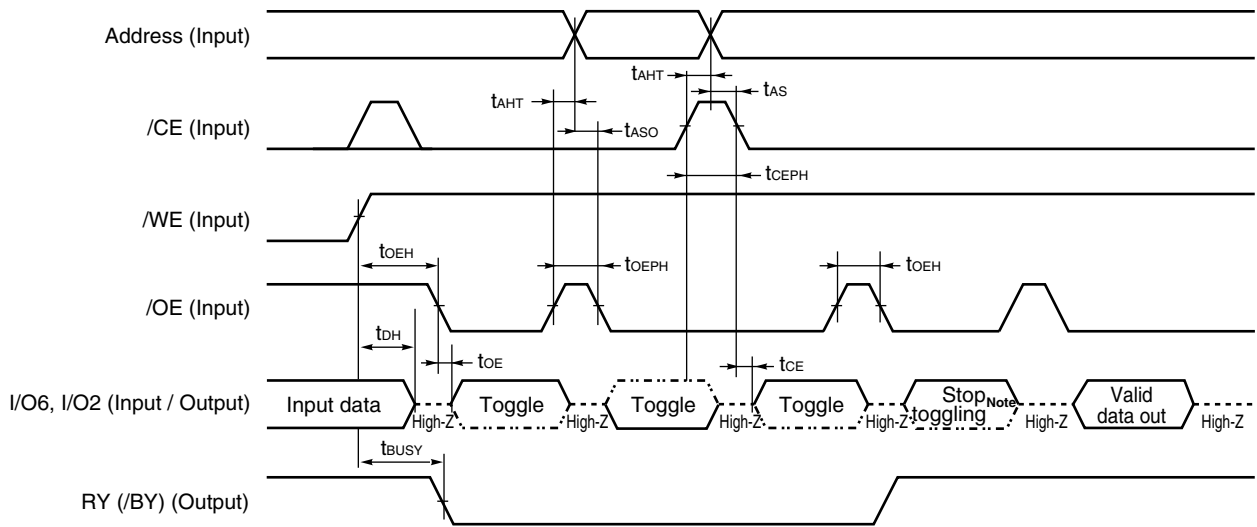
Address (Input)

$t_{AHT}$

$t_{AS}$

$t_{AHT}$

/CE (Input)

$t_{ASO}$

$t_{CEPH}$

/WE (Input)

$t_{OEH}$

$t_{OEPH}$

$t_{OEH}$

/OE (Input)

$t_{DH}$

$t_{OE}$

$t_{CE}$

I/O6, I/O2 (Input / Output) Input data High-Z Toggle High-Z Toggle High-Z Toggle High-Z Stop toggling$^{Note}$ High-Z Valid data out High-Z

$t_{BUSY}$

RY (/BY) (Output)